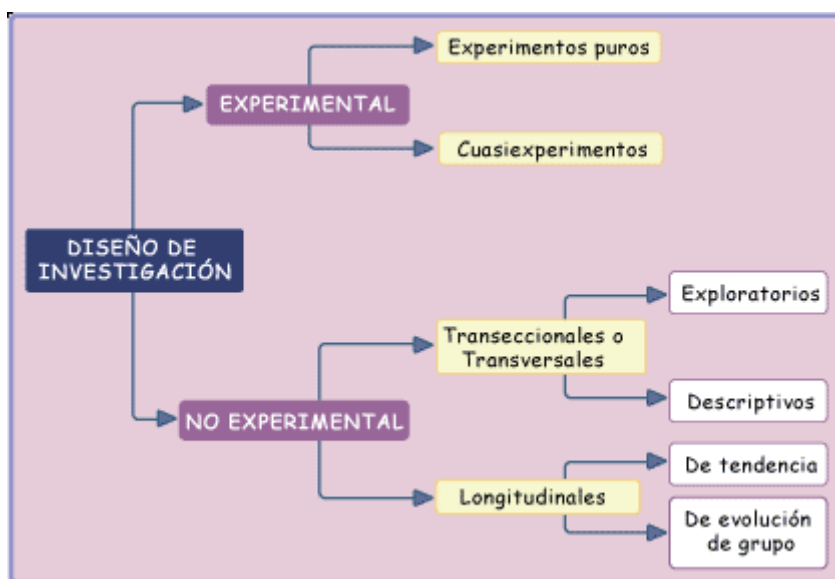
DISEÑO DE INVESTIGACIÓN

EXPERIMENTAL

Experimentos puros

Cuasiexperimentos

NO EXPERIMENTAL

Transeccionales o Transversales

Exploratorios

Descriptivos

Longitudinales

De tendencia

De evolución de grupo